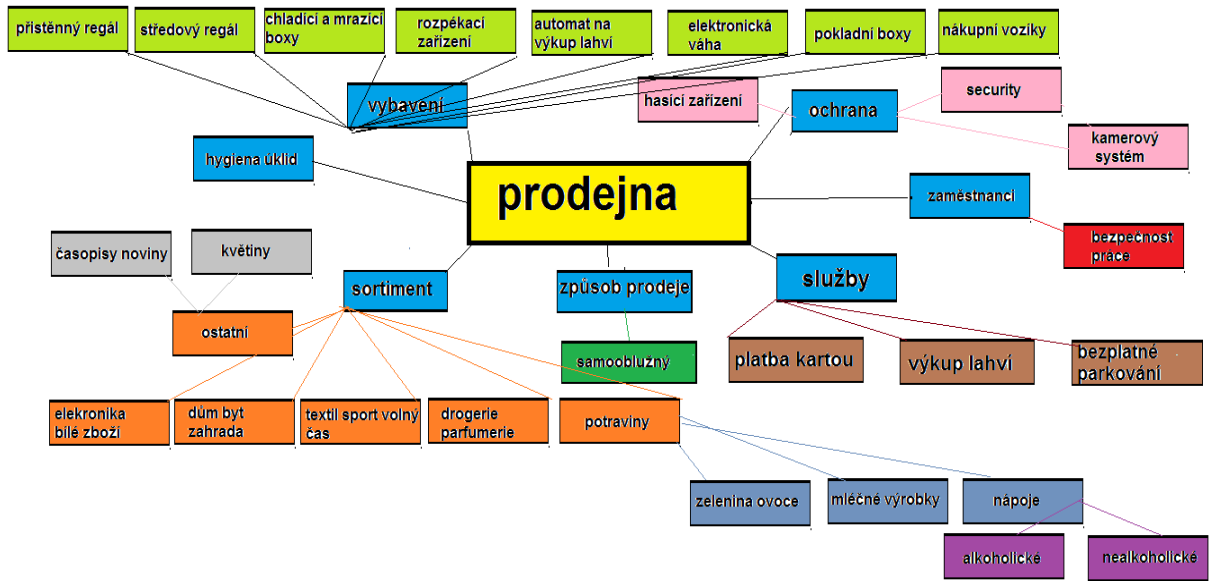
přistěnný regál

středový regál

chladicí a mrazicí boxy

rozpékací zařízení

automat na výkup lahví

elektronická váha

pokladní boxy

nákupní vozíky

vybavení

hasicí zařízení

security

ochrana

kamerový systém

hygiena úklid

prodejna

zaměstnanci

bezpečnost práce

časopisy noviny

květiny

sortiment

způsob prodeje

služby

ostatní

samoobslužný

platba kartou

výkup lahví

bezplatné parkování

elekronika bílé zboží

dům byt zahrada

textil sport volný čas

drogerie parfumerie

potraviny

zelenina ovoce

mléčné výrobky

nápoje

alkoholické

nealkoholické